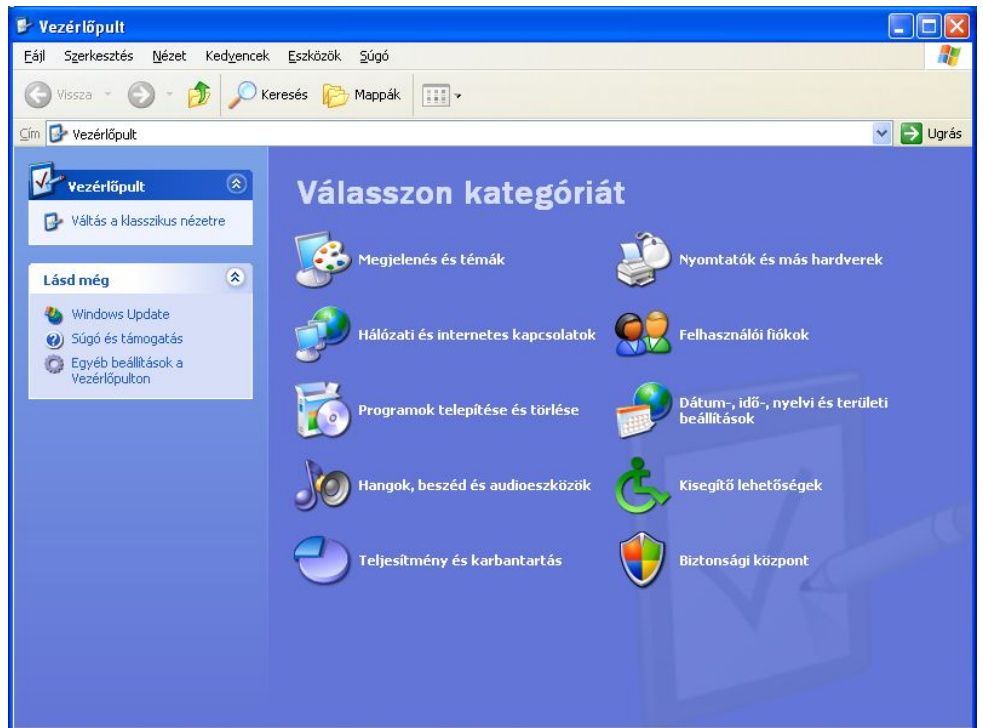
Vezérlőpult

Fájl Szerkesztés Nézet Kedvencek Eszközök Súgó

Vissza Keresés Mappák

Cím Vezérlőpult Ugrás

Vezérlőpult

Váltás a klasszikus nézetre

Lásd még

Windows Update

Súgó és támogatás

Egyéb beállítások a Vezérlőpulton

Válasszon kategóriát

Megjelenés és témák

Nyomtatók és más hardverek

Hálózati és internetes kapcsolatok

Felhasználói fiókok

Programok telepítése és törlése

Dátum-, idő-, nyelvi és területi beállítások

Hangok, beszéd és audioeszközök

Kisegítő lehetőségek

Teljesítmény és karbantartás

Biztonsági központ